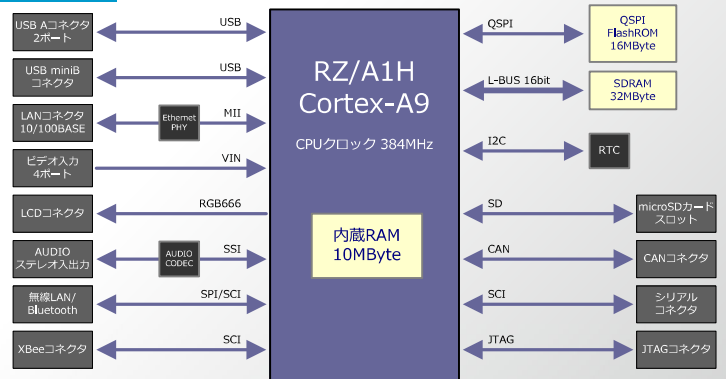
USB Aコネクタ 2ポート
USB
USB miniB コネクタ
USB
LANコネクタ 10/100BASE
Ethernet PHY
MII
ビデオ入力 4ポート
VIN
LCDコネクタ
RGB666
AUDIO ステレオ入出力
AUDIO CODEC
SSI
無線LAN/ Bluetooth
SPI/SCI
XBeeコネクタ
SCI

RZ/A1H
Cortex-A9
CPUクロック 384MHz

内蔵RAM
10MByte

QSPI
QSPI FlashROM 16MByte
L-BUS 16bit
SDRAM 32MByte
I2C
RTC
SD
microSDカード スロット
CAN
CANコネクタ
SCI
シリアル コネクタ
JTAG
JTAGコネクタ